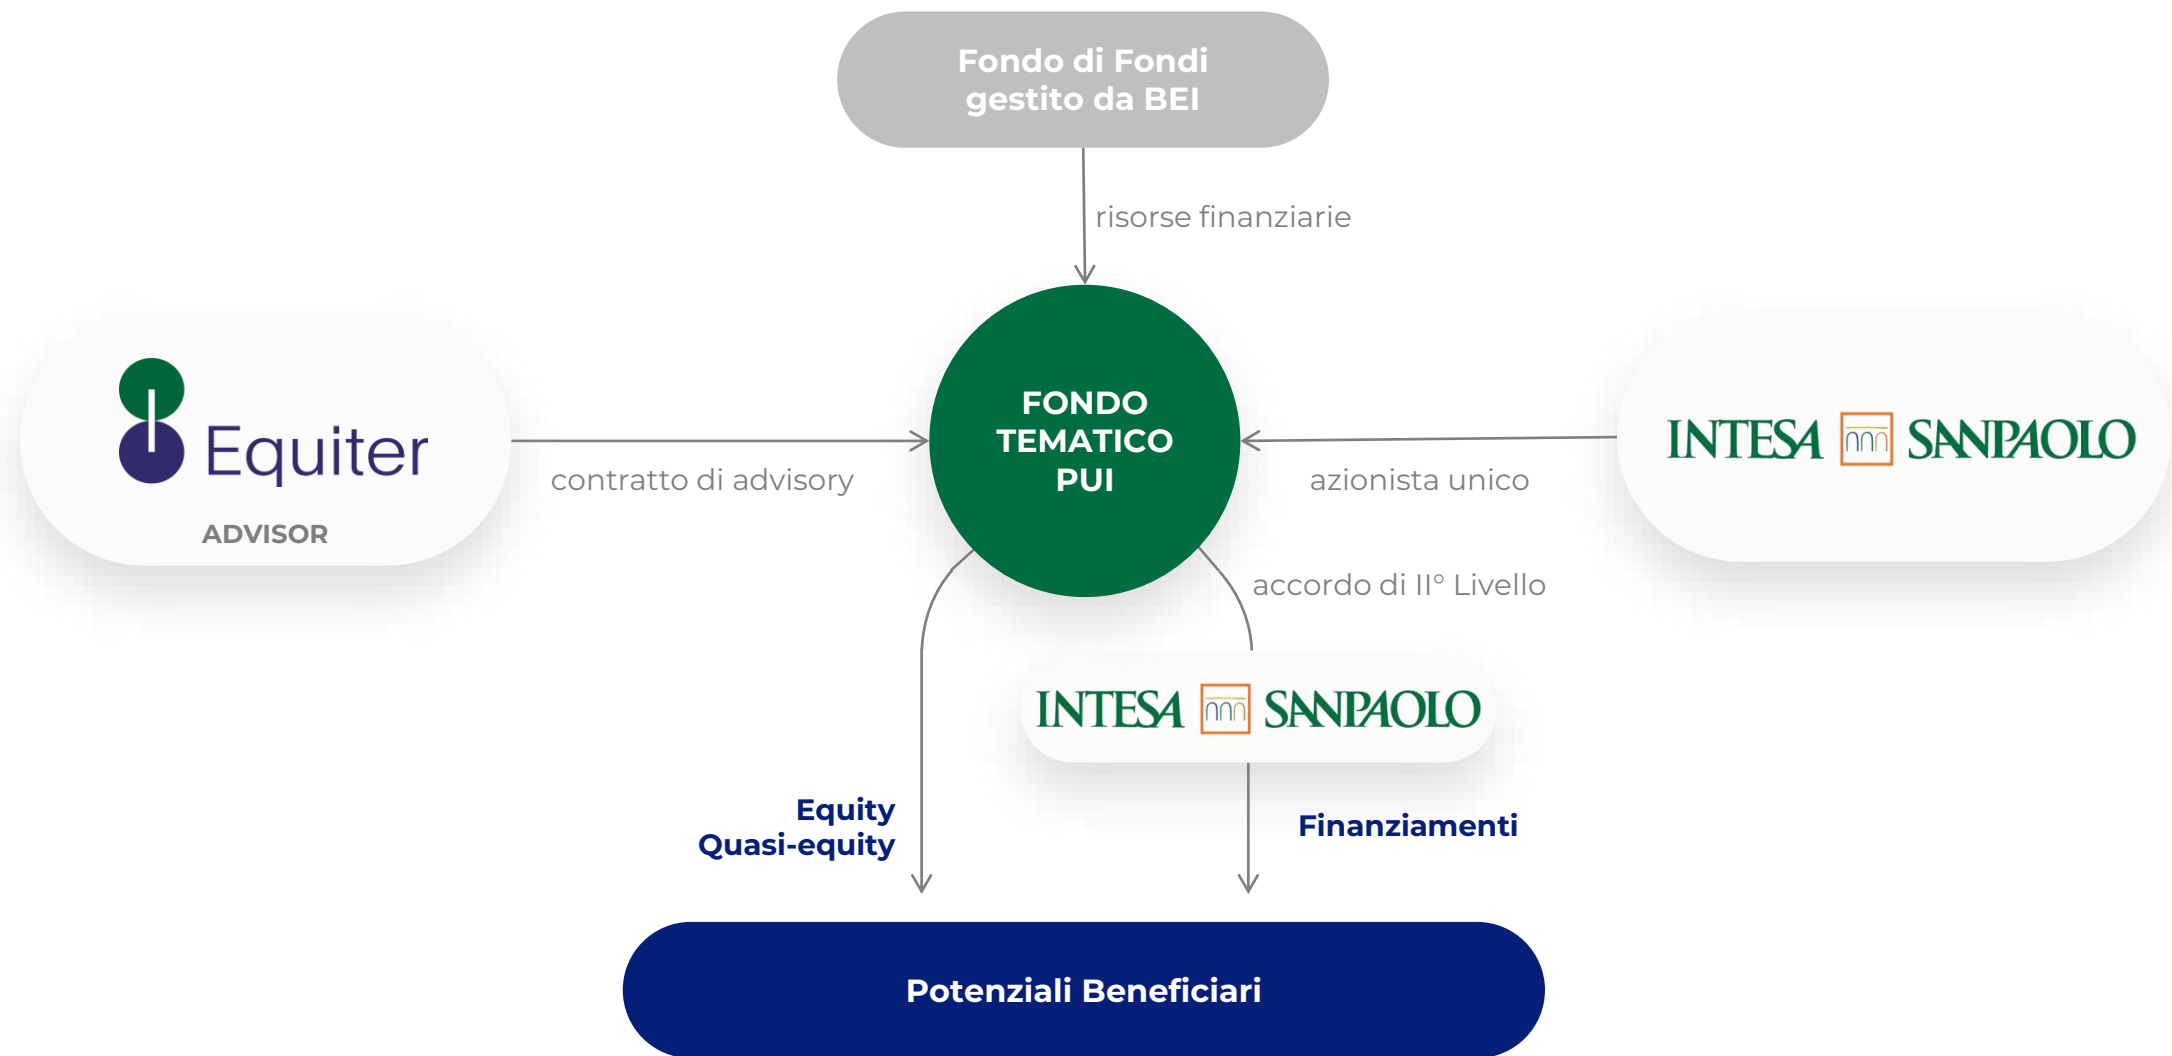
Fondo di Fondi gestito da BEI

risorse finanziarie

Equiter

ADVISOR

contratto di advisory

FONDO TEMATICO PUI

azionista unico

INTESA SANPAOLO

accordo di II° Livello

INTESA SANPAOLO

Equity
Quasi-equity

Finanziamenti

Potenziali Beneficiari